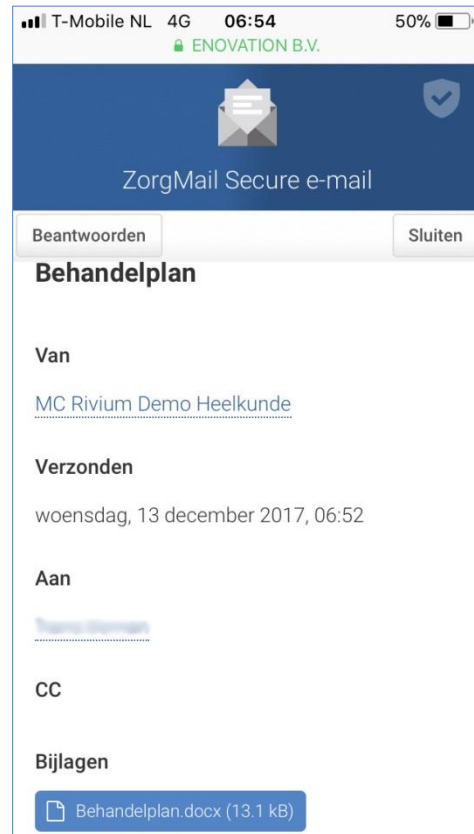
T-Mobile NL 4G 06:54 50%
ENOVATION B.V.

ZorgMail Secure e-mail

Beantwoorden

Sluiten

Behandelplan

Van

MC Rivium Demo Heelkunde

Verzonden

woensdag, 13 december 2017, 06:52

Aan

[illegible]

CC

Bijlagen

Behandelplan.docx (13.1 kB)